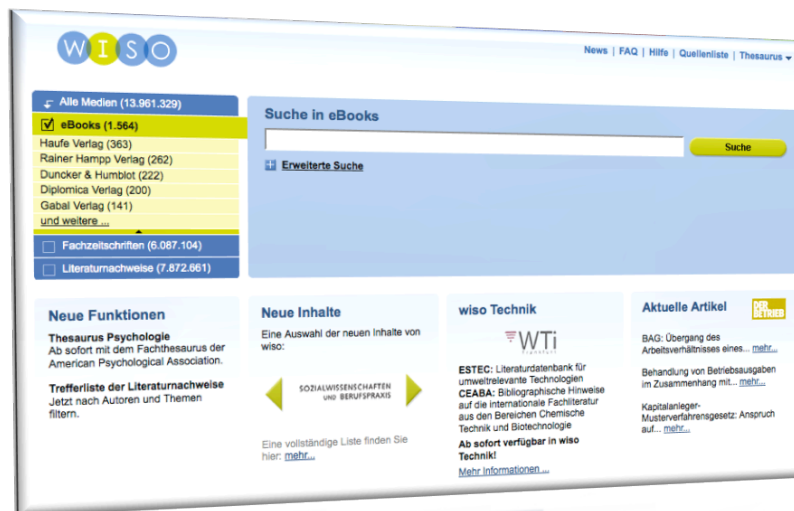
WISO

News | FAQ | Hilfe | Quellenliste | Thesaurus

Alle Medien (13.961.329)

eBooks (1.564)
Haufe Verlag (363)
Rainer Hampp Verlag (262)
Duncker & Humblot (222)
Diplomica Verlag (200)
Gabal Verlag (141)
und weitere ...

Fachzeitschriften (6.087.104)

Literaturnachweise (7.872.661)

Suche in eBooks

Suche

Erweiterte Suche

Neue Funktionen

Thesaurus Psychologie
Ab sofort mit dem Fachthesaurus der American Psychological Association.

Trefferliste der Literaturnachweise
Jetzt nach Autoren und Themen filtern.

Neue Inhalte

Eine Auswahl der neuen Inhalte von wiso:

SOZIALWISSENSCHAFTEN UND BERUFSPRAXIS

Eine vollständige Liste finden Sie hier: mehr...

wiso Technik

WTi

ESTEC: Literaturdatenbank für umweltrelevante Technologien
CEABA: Bibliographische Hinweise auf die internationale Fachliteratur aus den Bereichen Chemische Technik und Biotechnologie

Ab sofort verfügbar in wiso Technik!

Mehr Informationen ...

Aktuelle Artikel

DER BETRIEB

BAG: Übergang des Arbeitsverhältnisses eines... mehr...

Behandlung von Betriebsausgaben im Zusammenhang mit... mehr...

Kapitalanleger-Musterverfahrensgesetz: Anspruch auf... mehr...